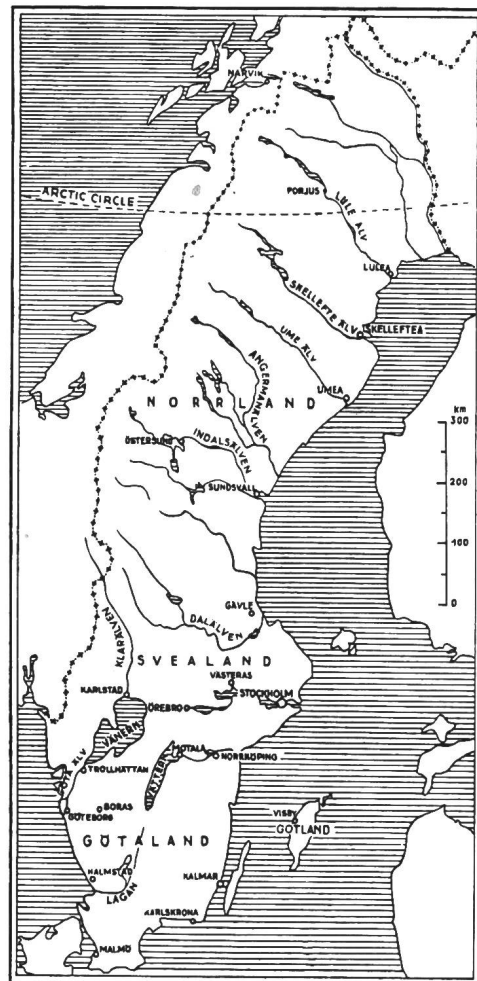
NARVIK

ARCTIC CIRCLE

PORJUS

LULE ÄLV

LULEÅ

SKELLEFTE ÄLV

SKELLEFTEÅ

UME ÄLV

UMEÅ

ÅNGERMANÄLVEN

NORRLAND

ÖSTERSUND

INDALSÄLVEN

SUNDSVALL

km
300
200
100
0

GÄVLE

DALÄLVEN

KLARÄLVEN

SVEALAND

VÄSTERÅS

KARLSTAD

ÖREBRO

STOCKHOLM

VÄNERN

GÖTA ÄLV

TROLLHÄTTAN

MOTALA

NORRKÖPING

VÄTTERN

BORÅS

GÖTEBORG

VISBY

GOTLAND

GÖTALAND

HALMSTAD

KALMAR

LAGAN

KARLSKRONA

MALMÖ